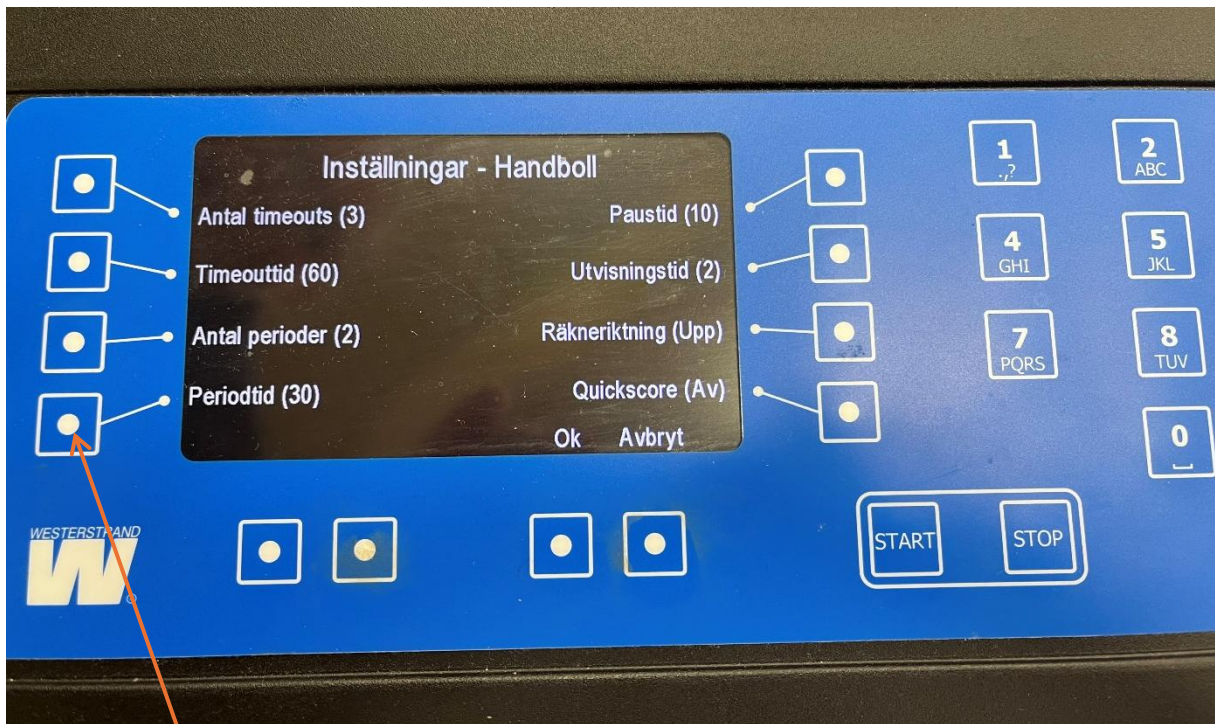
Inställningar - Handboll

Antal timeouts (3)
Timeouttid (60)
Antal perioder (2)
Periodtid (30)

Paustid (10)
Utvisningstid (2)
Räkneriktning (Upp)
Quickscore (Av)

Ok Avbryt

1 .,?
2 ABC
4 GHI
5 JKL
7 PQRS
8 TUV
0 ␣

START
STOP

WESTERSTRAND